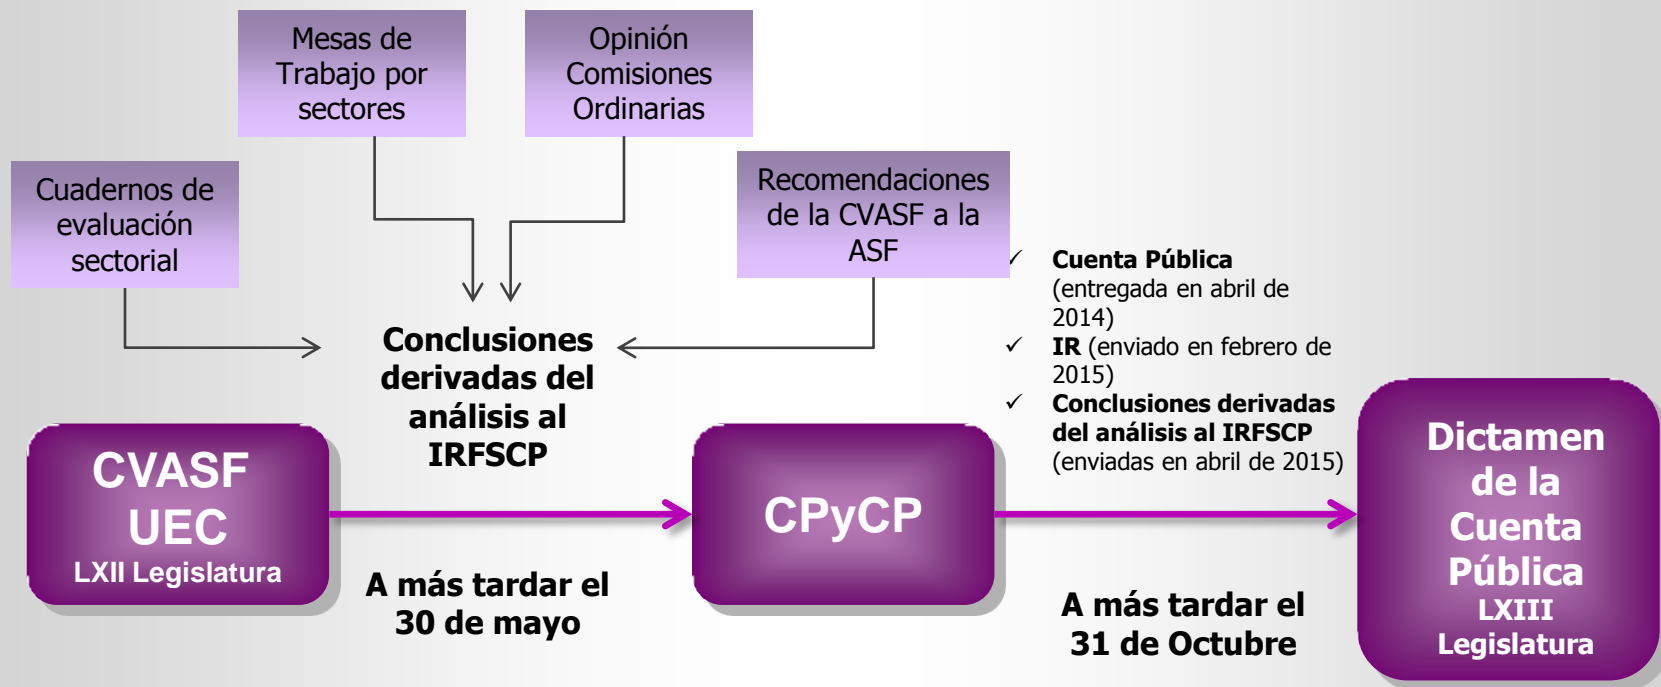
Mesas de Trabajo por sectores

Opinión Comisiones Ordinarias

Cuadernos de evaluación sectorial

Recomendaciones de la CVASF a la ASF

Conclusiones derivadas del análisis al IRFSCP

✓ **Cuenta Pública** (entregada en abril de 2014)
✓ **IR** (enviado en febrero de 2015)
✓ **Conclusiones derivadas del análisis al IRFSCP** (enviadas en abril de 2015)

CVASF
UEC
LXII Legislatura

CPyCP

Dictamen de la Cuenta Pública
LXIII Legislatura

A más tardar el 30 de mayo

A más tardar el 31 de Octubre